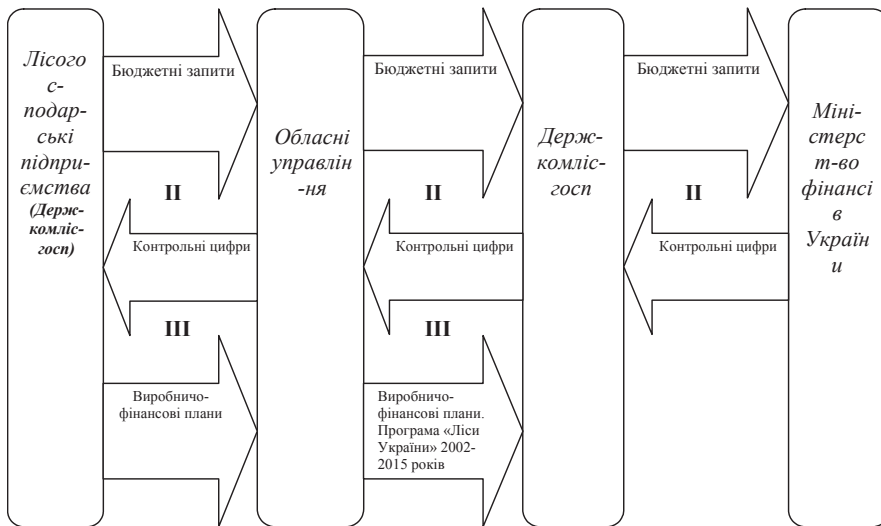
Лісогосподарські підприємства (Держкомлісгосп)

Бюджетні запити

II

Контрольні цифри

III

Виробничо-фінансові плани

Обласні управлін-ня

Бюджетні запити

II

Контрольні цифри

III

Виробничо-фінансові плани. Програма «Ліси України» 2002-2015 років

Держкомлісгосп

Бюджетні запити

II

Контрольні цифри

Міністерст-во фінансі в Україн и